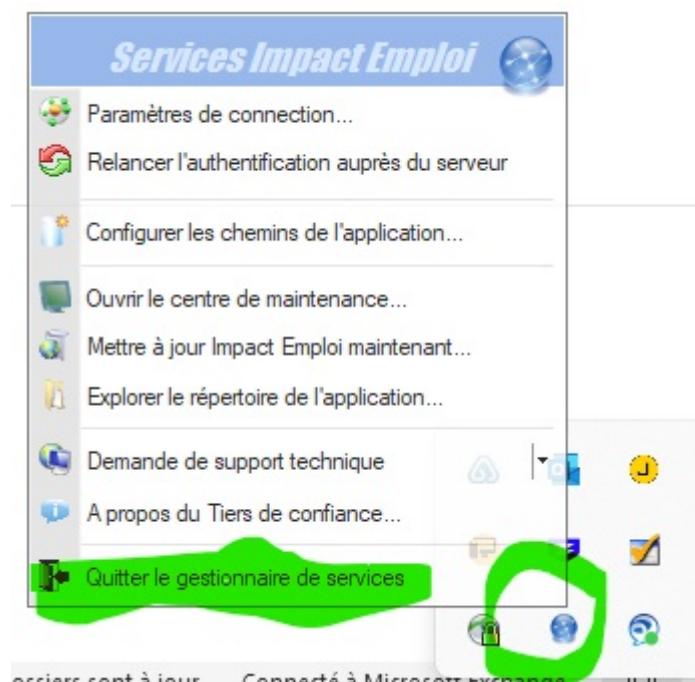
Services Impact Emploi

Paramètres de connection...

Relancer l'authentification auprès du serveur

Configurer les chemins de l'application...

Ouvrir le centre de maintenance...

Mettre à jour Impact Emploi maintenant...

Explorer le répertoire de l'application...

Demande de support technique

A propos du Tiers de confiance...

Quitter le gestionnaire de services

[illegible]ssiers sont à jour    Connecté à Microsoft Exchange